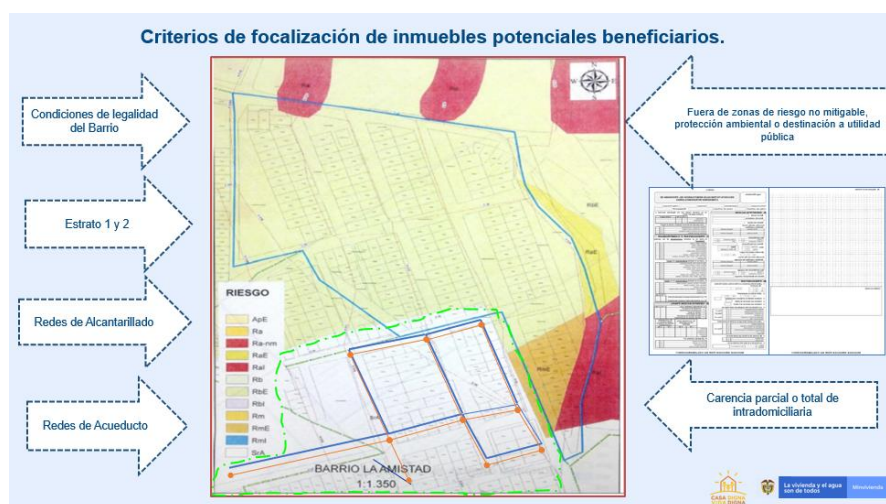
Criterios de focalización de inmuebles potenciales beneficiarios.

Condiciones de legalidad del Barrio

Estrato 1 y 2

Redes de Alcantarillado

Redes de Acueducto

RIESGO

ApE
Ra
Ra-nm
RaE
RaI
Rb
RbE
RbI
Rm
RmE
RmI
SrA

BARRIO LA AMISTAD
1:1.350

Fuera de zonas de riesgo no mitigable, protección ambiental o destinación a utilidad pública

Carencia parcial o total de intradomiciliaria

CASA DIGNA VIDA DIGNA

La vivienda y el agua son de todos

Minvivienda